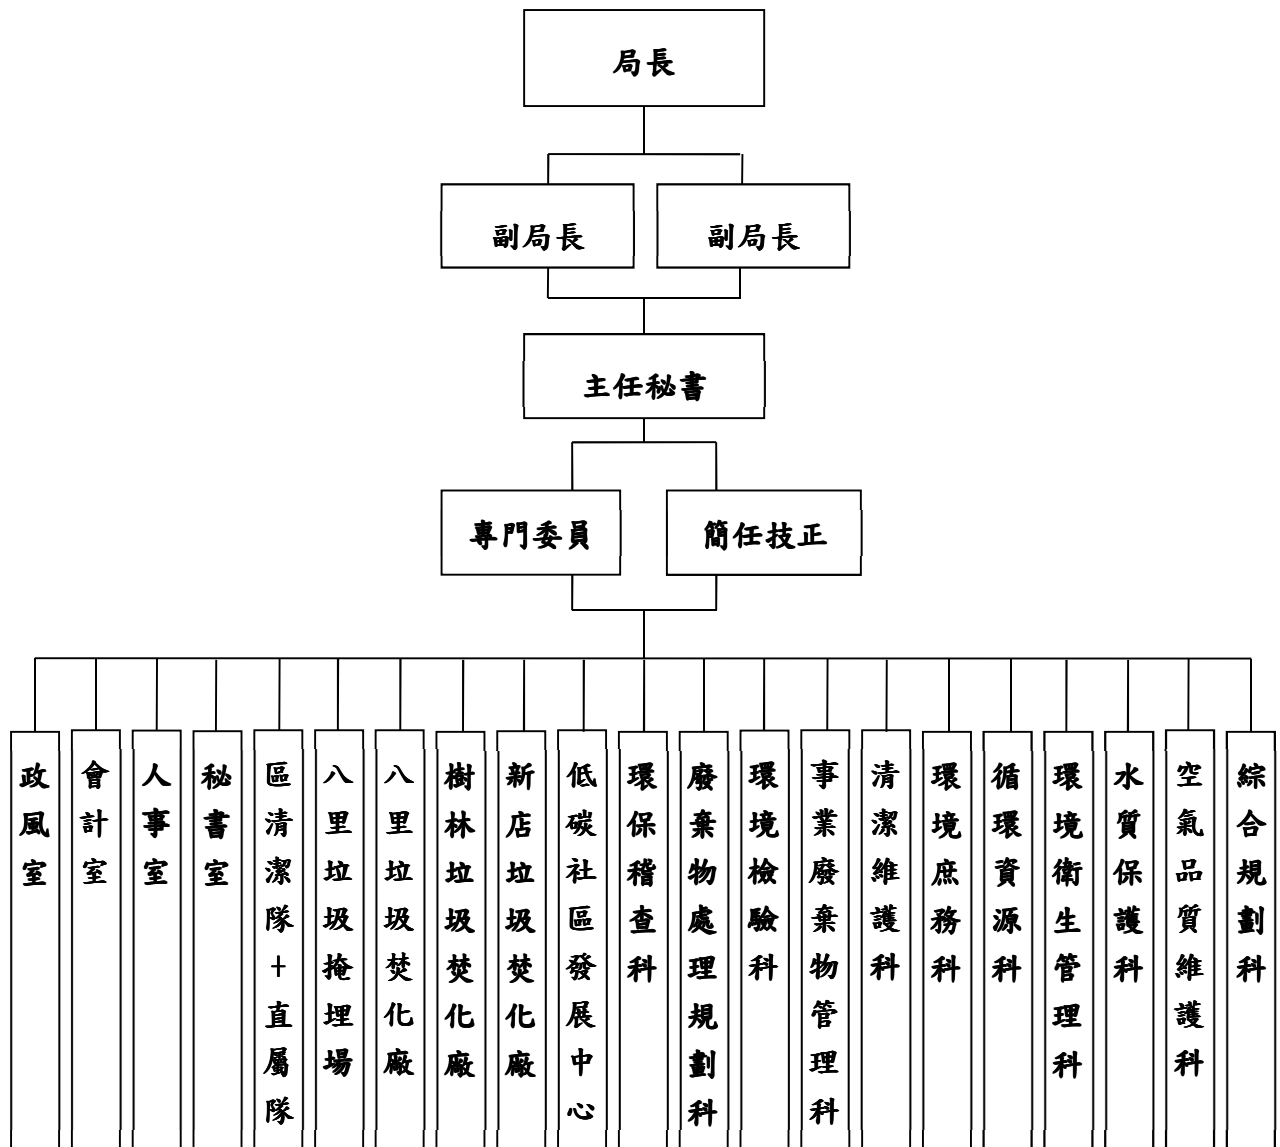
局長

副局長

副局長

主任秘書

專門委員

簡任技正

政風室

會計室

人事室

秘書室

區清潔隊+直屬隊

八里垃圾掩埋場

八里垃圾焚化廠

樹林垃圾焚化廠

新店垃圾焚化廠

低碳社區發展中心

環保稽查科

廢棄物處理規劃科

環境檢驗科

事業廢棄物管理科

清潔維護科

環境庶務科

循環資源科

環境衛生管理科

水質保護科

空氣品質維護科

綜合規劃科